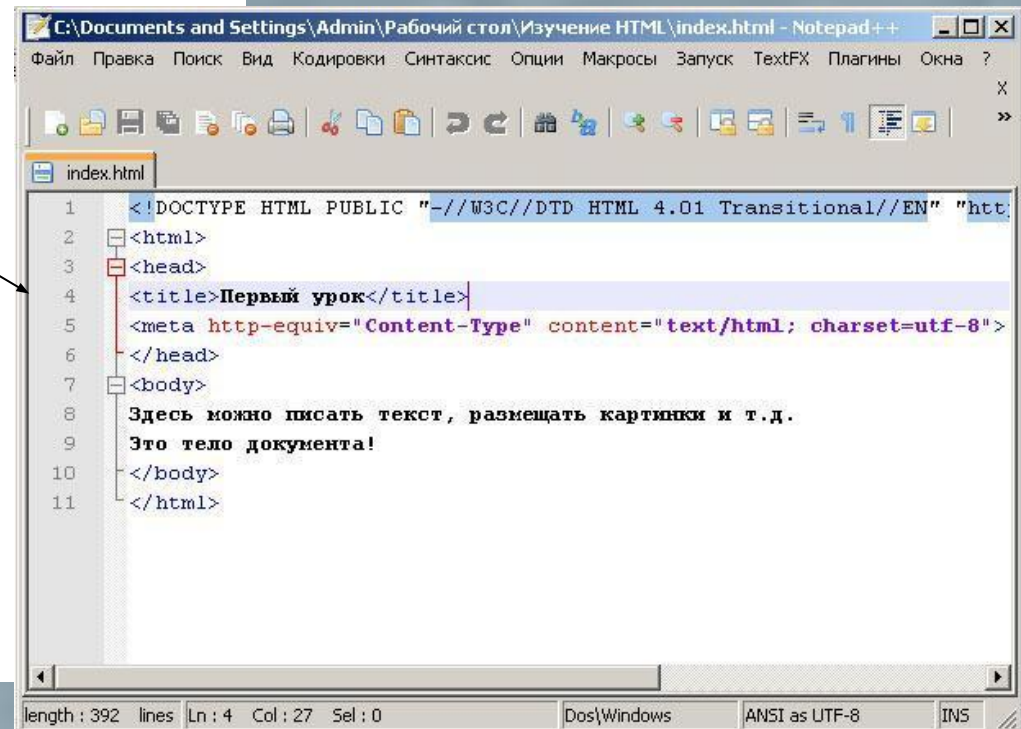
C:\Documents and Settings\Admin\Рабочий стол\Изучение HTML\index.html - Notepad++

Файл Правка Поиск Вид Кодировки Синтаксис Опции Макросы Запуск TextFX Плагины Окна ?

X

index.html

1 <!DOCTYPE HTML PUBLIC "-//W3C//DTD HTML 4.01 Transitional//EN" "htt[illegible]
2 <html>
3 <head>
4 <title>Первый урок</title>
5 <meta http-equiv="Content-Type" content="text/html; charset=utf-8">
6 </head>
7 <body>
8 Здесь можно писать текст, размещать картинки и т.д.
9 Это тело документа!
10 </body>
11 </html>

length : 392 lines Ln : 4 Col : 27 Sel : 0 Dos\Windows ANSI as UTF-8 INS